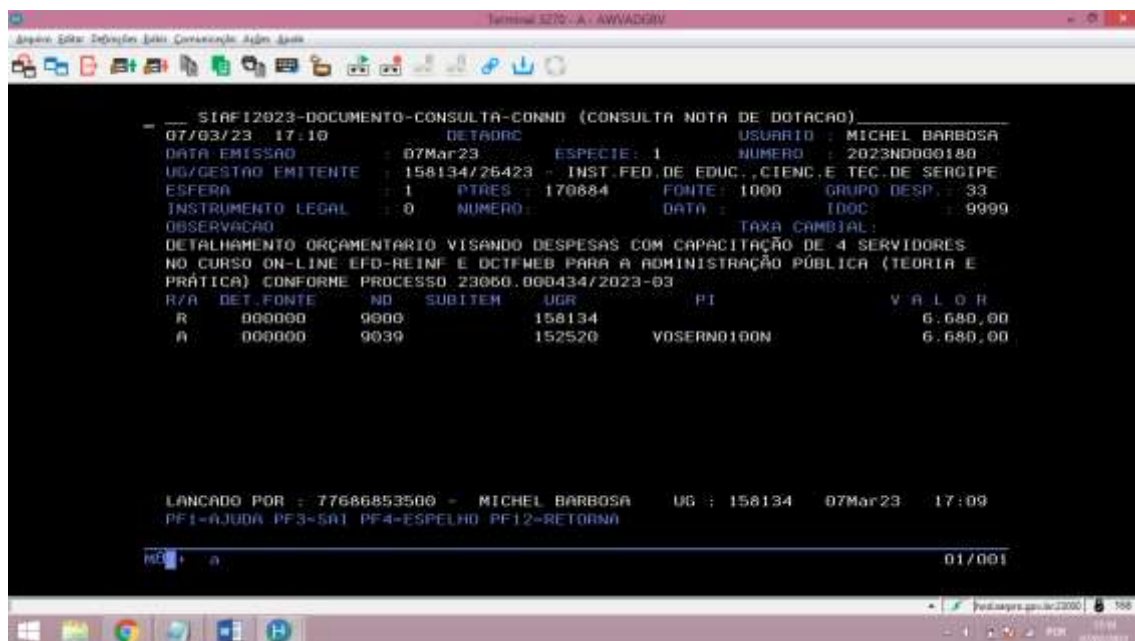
Terminal 3270 - A - AWVADGBV

Arquivo Editar Definições Exibir Comunicação Ações Ajuda

__ SIAFI2023-DOCUMENTO-CONSULTA-CONND (CONSULTA NOTA DE DOTACAO)
07/03/23 17:10 DETAORC USUARIO : MICHEL BARBOSA
DATA EMISSAO : 07Mar23 ESPECIE : 1 NUMERO : 2023ND000180
UG/GESTAO EMITENTE : 158134/26423 - INST.FED.DE EDUC.,CIENC.E TEC.DE SERGIPE
ESFERA : 1 PTRES : 170884 FONTE : 1000 GRUPO DESP. : 33
INSTRUMENTO LEGAL : 0 NUMERO: DATA : IDOC : 9999
OBSERVACAO TAXA CAMBIAL:
DETALHAMENTO ORÇAMENTARIO VISANDO DESPESAS COM CAPACITAÇÃO DE 4 SERVIDORES NO CURSO ON-LINE EFD-REINF E DCTFWEB PARA A ADMINISTRAÇÃO PÚBLICA (TEORIA E PRÁTICA) CONFORME PROCESSO 23060.000434/2023-03

| R/A | DET.FONTE | ND | SUBITEM | UGR | PI | V A L O R |
|---|---|---|---|---|---|---|
| R | 000000 | 9000 | | 158134 | | 6.680,00 |
| A | 000000 | 9039 | | 152520 | V0SERN0100N | 6.680,00 |

LANCADO POR : 77686853500 - MICHEL BARBOSA UG : 158134 07Mar23 17:09
PF1=AJUDA PF3=SAI PF4=ESPELHO PF12=RETORNA

MB a 01/001